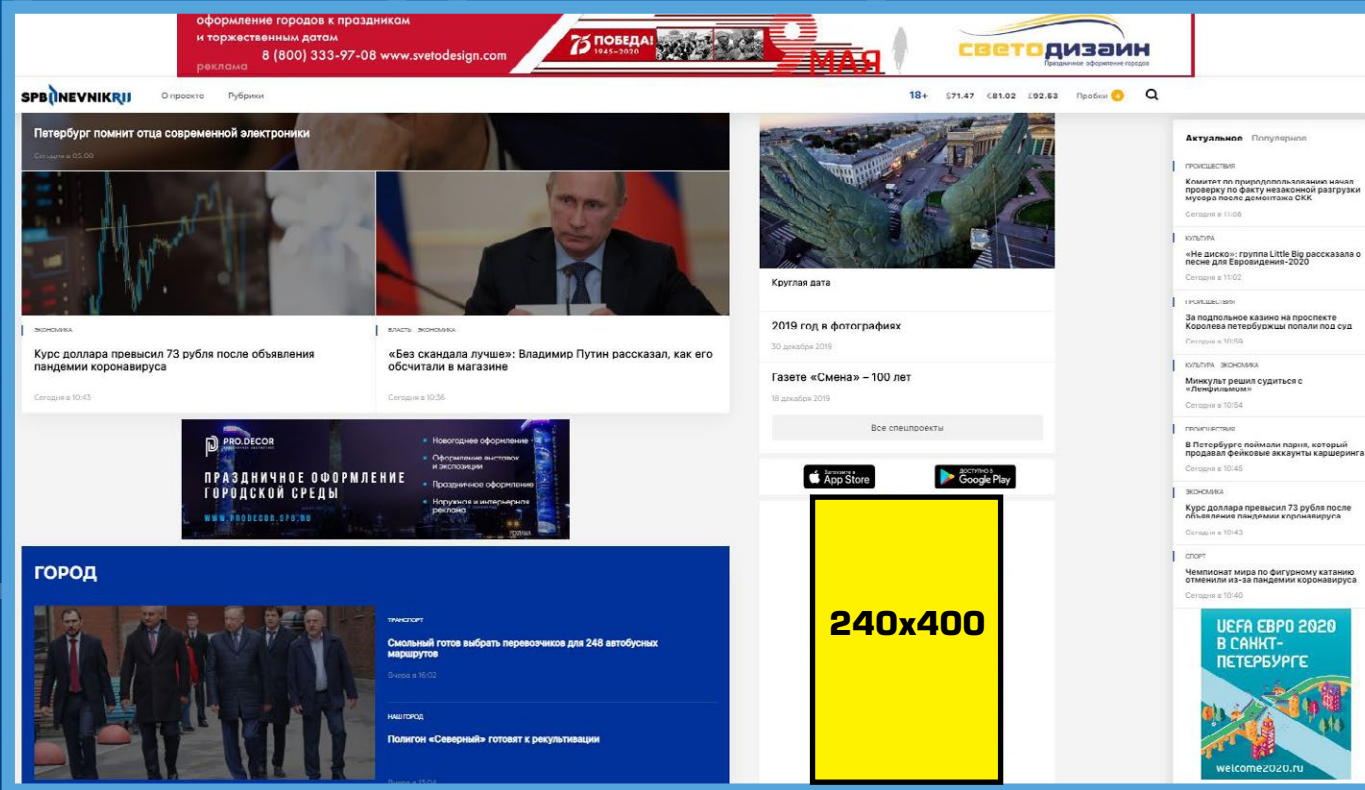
оформление городов к праздникам и торжественным датам
8 (800) 333-97-08 www.svetodesign.com
реклама
75 ПОБЕДА! 1945–2020
9 МАЯ
СВЕТОДИЗАЙН
Праздничное оформление городов

SPBDNEVNIK.RU О проекте Рубрики 18+ $71.47 €81.02 £92.53 Пробки 4

Петербург помнит отца современной электроники
Сегодня в 05:00

ЭКОНОМИКА
Курс доллара превысил 73 рубля после объявления пандемии коронавируса
Сегодня в 10:43

ВЛАСТЬ ЭКОНОМИКА
«Без скандала лучше»: Владимир Путин рассказал, как его обсчитали в магазине
Сегодня в 10:36

PRO.DECOR
ПРАЗДНИЧНОЕ ОФОРМЛЕНИЕ ГОРОДСКОЙ СРЕДЫ
WWW.PRODECOR.SPB.RU
Новогоднее оформление
Оформление выставок и экспозиций
Праздничное оформление
Наружная и интерьерная реклама

ГОРОД

ТРАНСПОРТ
Смольный готов выбрать перевозчиков для 248 автобусных маршрутов
Вчера в 16:02

НАШ ГОРОД
Полигон «Северный» готовят к рекультивации
Вчера в 13:04

Круглая дата

2019 год в фотографиях
30 декабря 2019

Газете «Смена» – 100 лет
18 декабря 2019

Все спецпроекты

App Store
Google Play

240x400

Актуальное Популярное

ПРОИСШЕСТВИЯ
Комитет по природопользованию начал проверку по факту незаконной разгрузки мусора после демонтажа СКК
Сегодня в 11:06

КУЛЬТУРА
«Не диско»: группа Little Big рассказала о песне для Евровидения-2020
Сегодня в 11:02

ПРОИСШЕСТВИЯ
За подпольное казино на проспекте Королева петербуржцы попали под суд
Сегодня в 10:59

КУЛЬТУРА ЭКОНОМИКА
Минкульт решил судиться с «Ленфильмом»
Сегодня в 10:54

ПРОИСШЕСТВИЯ
В Петербурге поймали парня, который продавал фейковые аккаунты каршеринга
Сегодня в 10:45

ЭКОНОМИКА
Курс доллара превысил 73 рубля после объявления пандемии коронавируса
Сегодня в 10:43

СПОРТ
Чемпионат мира по фигурному катанию отменили из-за пандемии коронавируса
Сегодня в 10:40

UEFA ЕВРО 2020 В САНКТ-ПЕТЕРБУРГЕ
welcome2020.ru